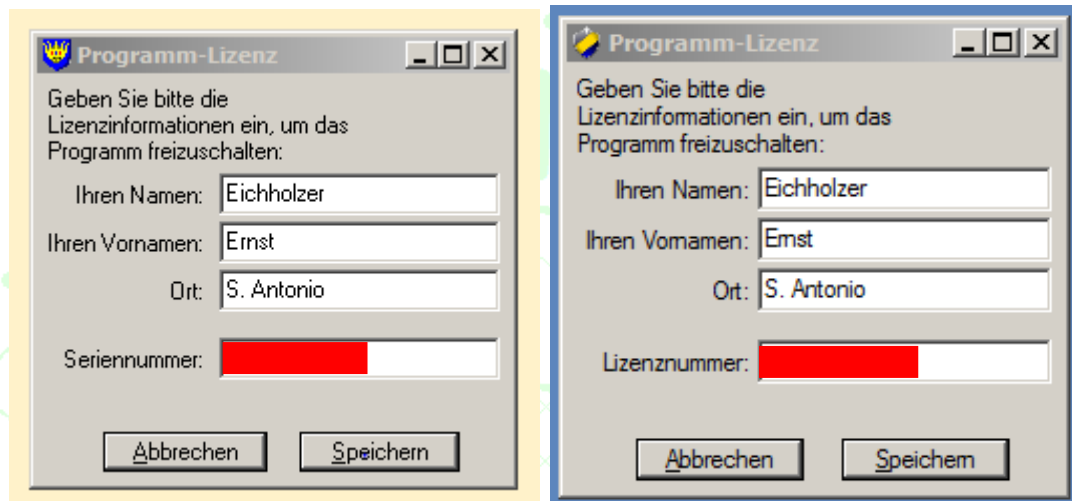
Programm-Lizenz

Geben Sie bitte die Lizenzinformationen ein, um das Programm freizuschalten:

Ihren Namen: Eichholzer
Ihren Vornamen: Ernst
Ort: S. Antonio
Seriennummer:

Abbrechen
Speichern

Programm-Lizenz

Geben Sie bitte die Lizenzinformationen ein, um das Programm freizuschalten:

Ihren Namen: Eichholzer
Ihren Vornamen: Ernst
Ort: S. Antonio
Lizenznummer:

Abbrechen
Speichern